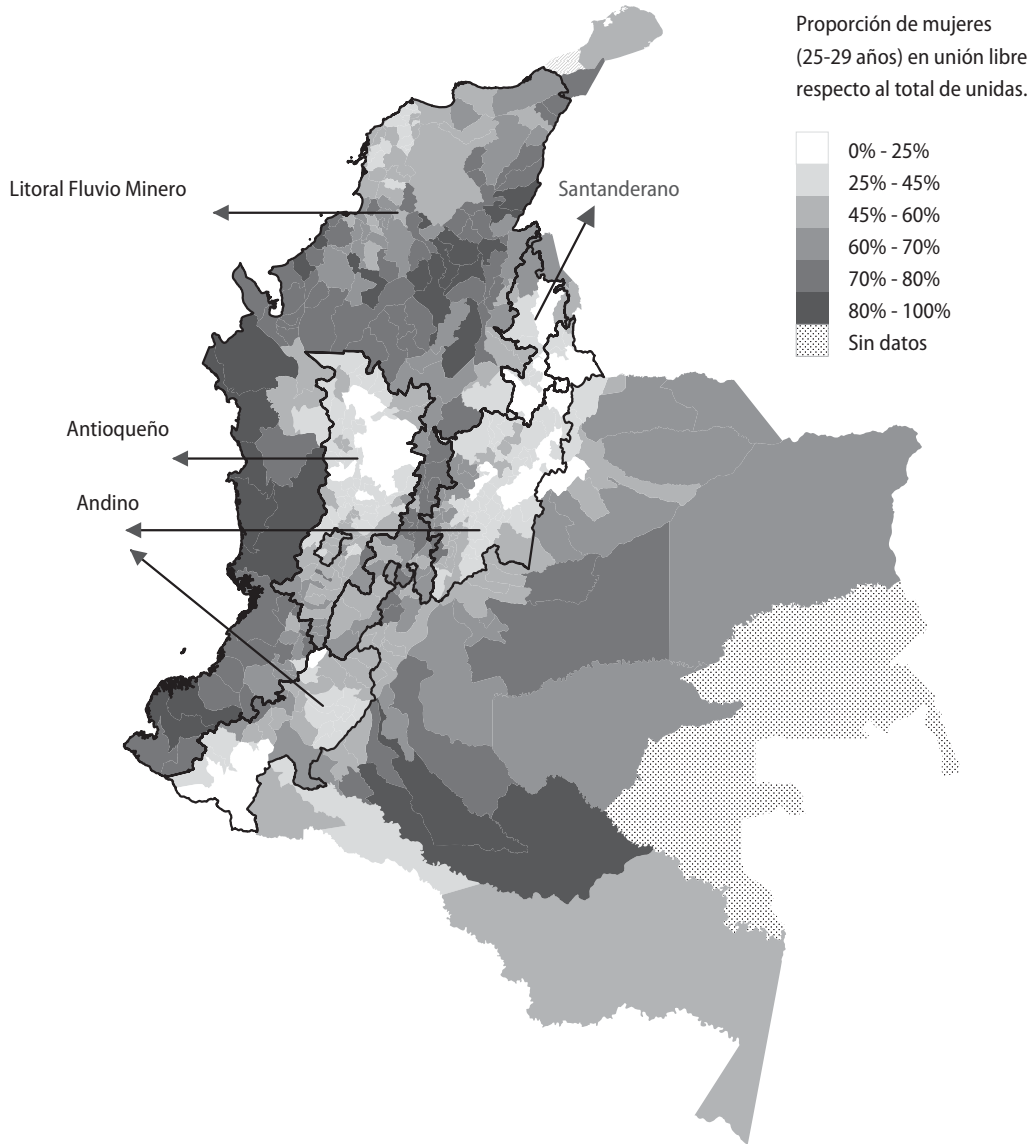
Proporción de mujeres (25-29 años) en unión libre respecto al total de unidas.

0% - 25%
25% - 45%
45% - 60%
60% - 70%
70% - 80%
80% - 100%
Sin datos

Litoral Fluvio Minero

Santanderano

Antioqueño

Andino